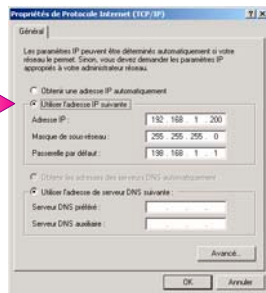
Propriétés de Protocole Internet (TCP/IP) ? X

Général

Les paramètres IP peuvent être déterminés automatiquement si votre réseau le permet. Sinon, vous devez demander les paramètres IP appropriés à votre administrateur réseau.

Obtenir une adresse IP automatiquement

Utiliser l'adresse IP suivante :

Adresse IP : 192 . 168 . 1 . 200

Masque de sous-réseau : 255 . 255 . 255 . 0

Passerelle par défaut : 198 . 168 . 1 . 1

Obtenir les adresses des serveurs DNS automatiquement

Utiliser l'adresse de serveur DNS suivante :

Serveur DNS préféré : . . .

Serveur DNS auxiliaire : . . .

Avancé...

OK Annuler